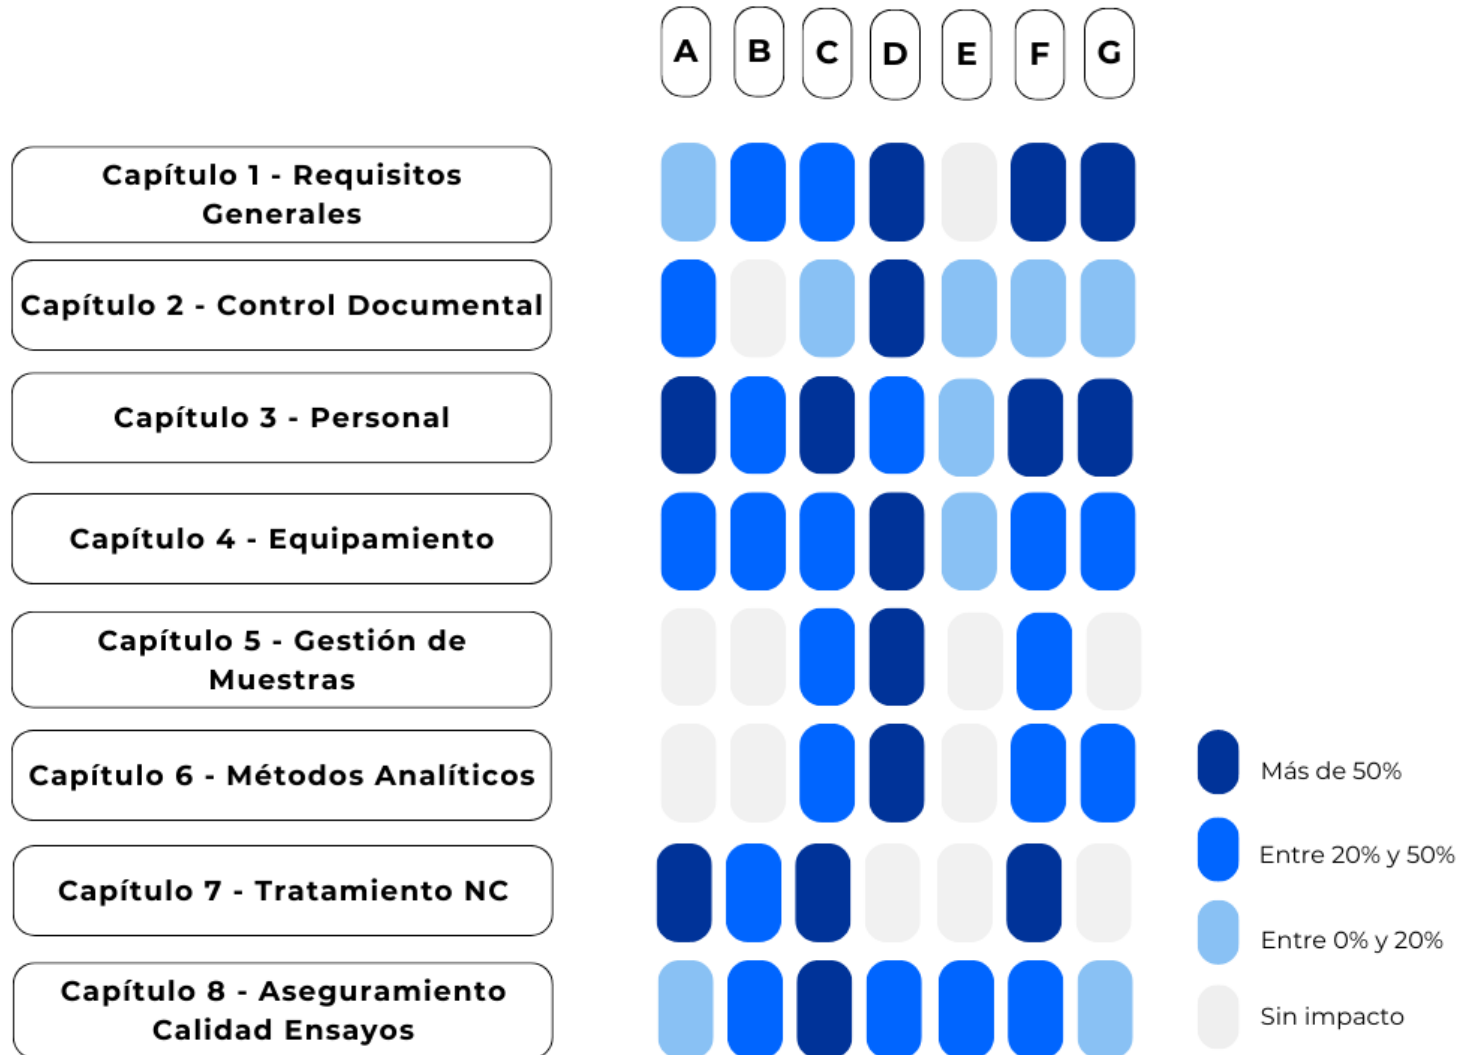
A B C D E F G

Capítulo 1 - Requisitos Generales

Capítulo 2 - Control Documental

Capítulo 3 - Personal

Capítulo 4 - Equipamiento

Capítulo 5 - Gestión de Muestras

Capítulo 6 - Métodos Analíticos

Capítulo 7 - Tratamiento NC

Capítulo 8 - Aseguramiento Calidad Ensayos

Más de 50%

Entre 20% y 50%

Entre 0% y 20%

Sin impacto